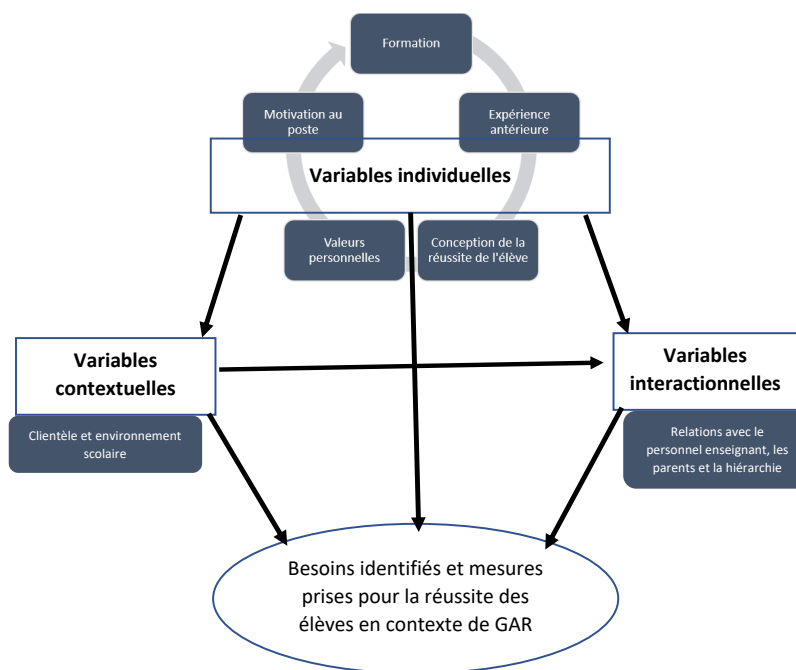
Formation

Motivation au poste

Expérience antérieure

Variables individuelles

Valeurs personnelles

Conception de la réussite de l'élève

Variables contextuelles

Clientèle et environnement scolaire

Variables interactionnelles

Relations avec le personnel enseignant, les parents et la hiérarchie

Besoins identifiés et mesures prises pour la réussite des élèves en contexte de GAR